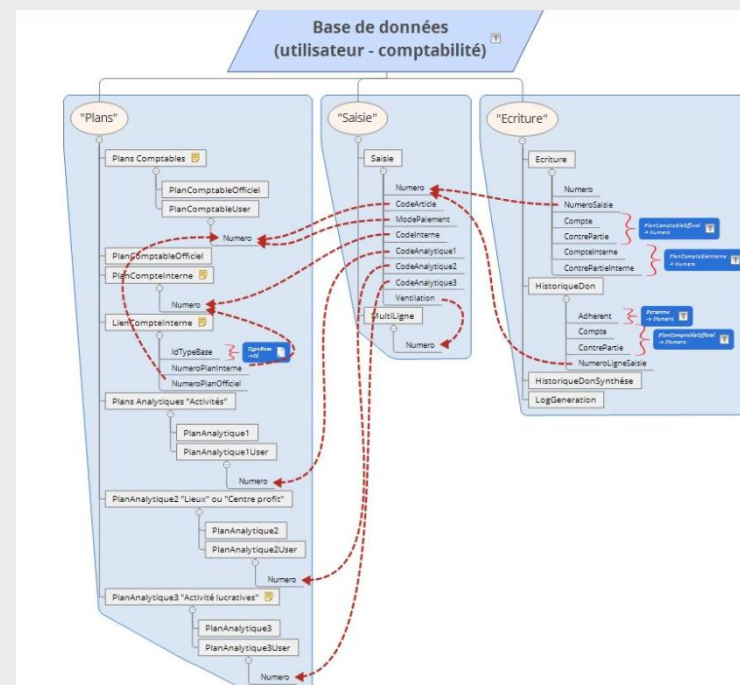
Base de données
(utilisateur - comptabilité)

"Plans"

Plans Comptables
PlanComptableOfficiel
PlanComptableUser
Numero
PlanComptableOfficiel
PlanCompteInterne
Numero
LienCompteInterne
IdTypeBase
TypeBase
NumeroPlanInterne
NumeroPlanOfficiel
Plans Analytiques "Activités"
PlanAnalytique1
PlanAnalytique1User
Numero
PlanAnalytique2 "Lieux" ou "Centre profit"
PlanAnalytique2
PlanAnalytique2User
Numero
PlanAnalytique3 "Activité lucratives"
PlanAnalytique3
PlanAnalytique3User
Numero

"Saisie"

Saisie
Numero
CodeArticle
ModePaiement
CodeInterne
CodeAnalytique1
CodeAnalytique2
CodeAnalytique3
Ventilation
MultiLigne
Numero

"Ecriture"

Ecriture
Numero
NumeroSaisie
Compte
ContrePartie
PlanComptableOfficiel -> Numero
CompteInterne
ContrePartieInterne
PlanCompteInterne -> Numero
HistoriqueDon
Adherent
Personne -> Numero
Compte
ContrePartie
PlanComptableOfficiel -> Numero
NumeroLigneSaisie
HistoriqueDonSynthèse
LogGeneration